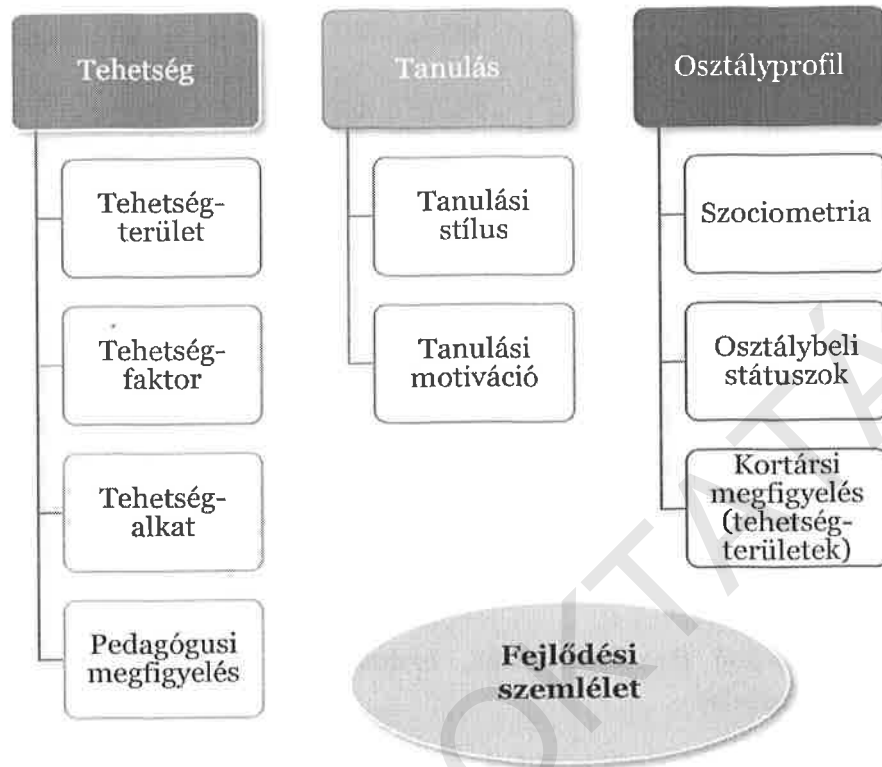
Tehetség

Tehetségterület

Tehetségfaktor

Tehetségalkat

Pedagógusi megfigyelés

Tanulás

Tanulási stílus

Tanulási motiváció

Osztályprofil

Szociometria

Osztálybeli státuszok

Kortársi megfigyelés (tehetségterületek)

Fejlődési szemlélet

OKTATÁ